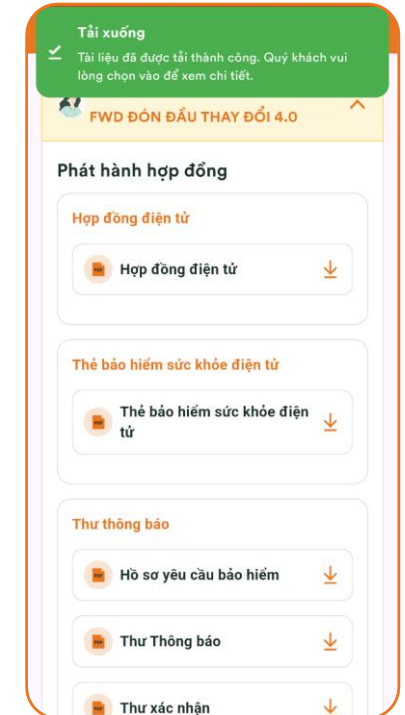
Tải xuống

Tài liệu đã được tải thành công. Quý khách vui lòng chọn vào để xem chi tiết.

FWD ĐÓN ĐẦU THAY ĐỔI 4.0

Phát hành hợp đồng

Hợp đồng điện tử

Hợp đồng điện tử

Thẻ bảo hiểm sức khỏe điện tử

Thẻ bảo hiểm sức khỏe điện tử

Thư thông báo

Hồ sơ yêu cầu bảo hiểm

Thư Thông báo

Thư xác nhận